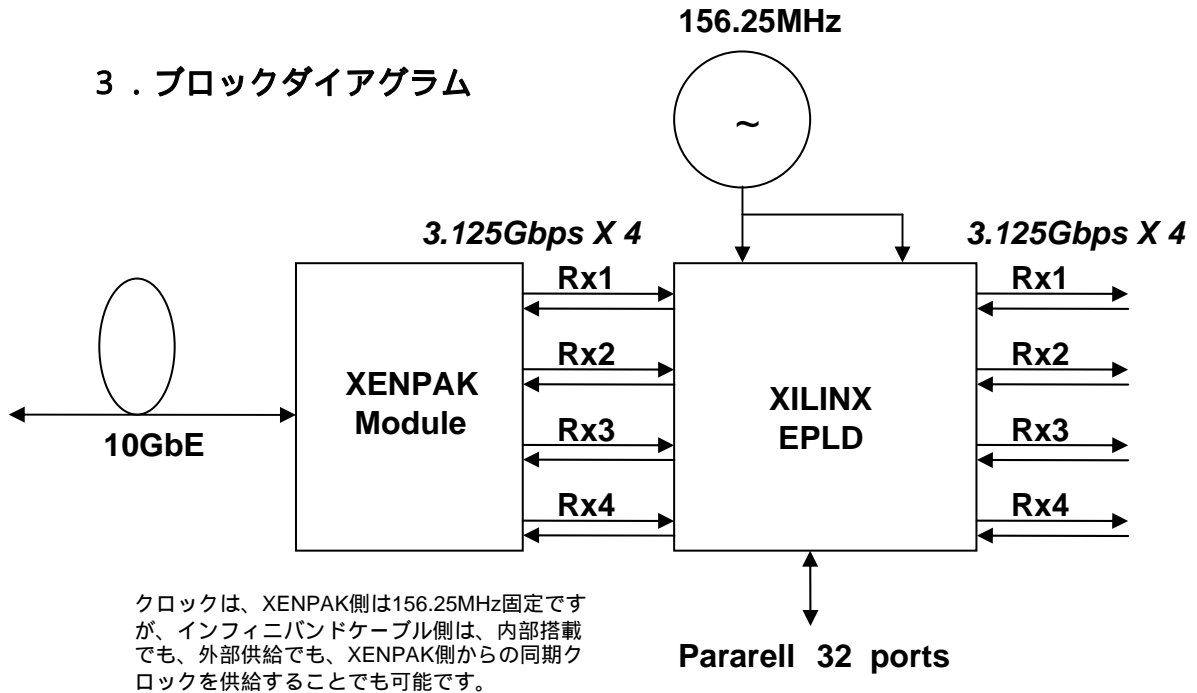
156.25MHz

３．ブロックダイアグラム

~

3.125Gbps X 4

3.125Gbps X 4

XENPAK Module

XILINX EPLD

Rx1
Rx2
Rx3
Rx4

Rx1
Rx2
Rx3
Rx4

10GbE

クロックは、XENPAK側は156.25MHz固定ですが、インフィニバンドケーブル側は、内部搭載でも、外部供給でも、XENPAK側からの同期クロックを供給することでも可能です。

Pararell 32 ports